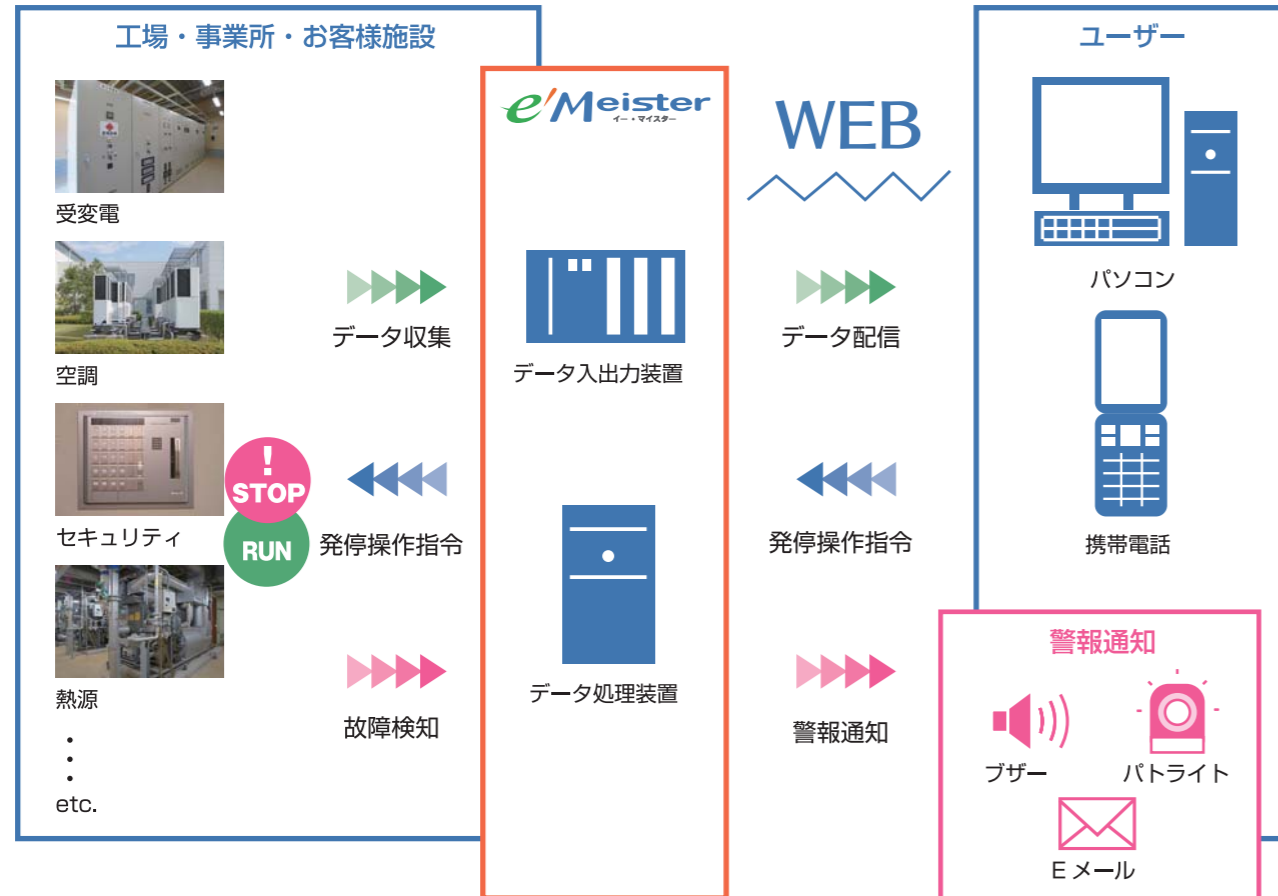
工場・事業所・お客様施設

受変電

空調

セキュリティ

熱源

・
・
・
etc.

!
STOP

RUN

データ収集

発停操作指令

故障検知

e'Meister
イー・マイスター

データ入出力装置

データ処理装置

WEB

データ配信

発停操作指令

警報通知

ユーザー

パソコン

携帯電話

警報通知

ブザー

パトライト

E メール